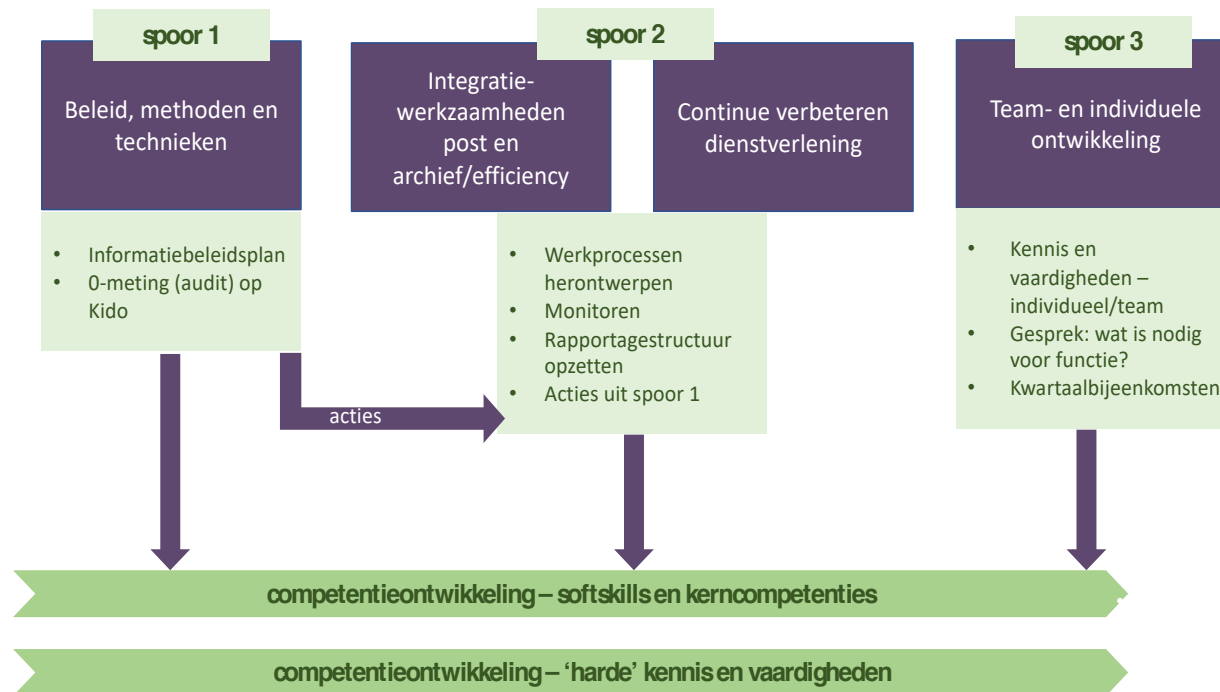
spoor 1

Beleid, methoden en technieken

- Informatiebeleidsplan
- 0-meting (audit) op Kido

spoor 2

Integratie-werkzaamheden post en archief/efficiency

Continue verbeteren dienstverlening

- Werkprocessen herontwerpen
- Monitoren
- Rapportagestructuur opzetten
- Acties uit spoor 1

acties

spoor 3

Team- en individuele ontwikkeling

- Kennis en vaardigheden – individueel/team
- Gesprek: wat is nodig voor functie?
- Kwartaalbijeenkomsten

competentieontwikkeling – softskills en kerncompetenties

competentieontwikkeling – 'harde' kennis en vaardigheden